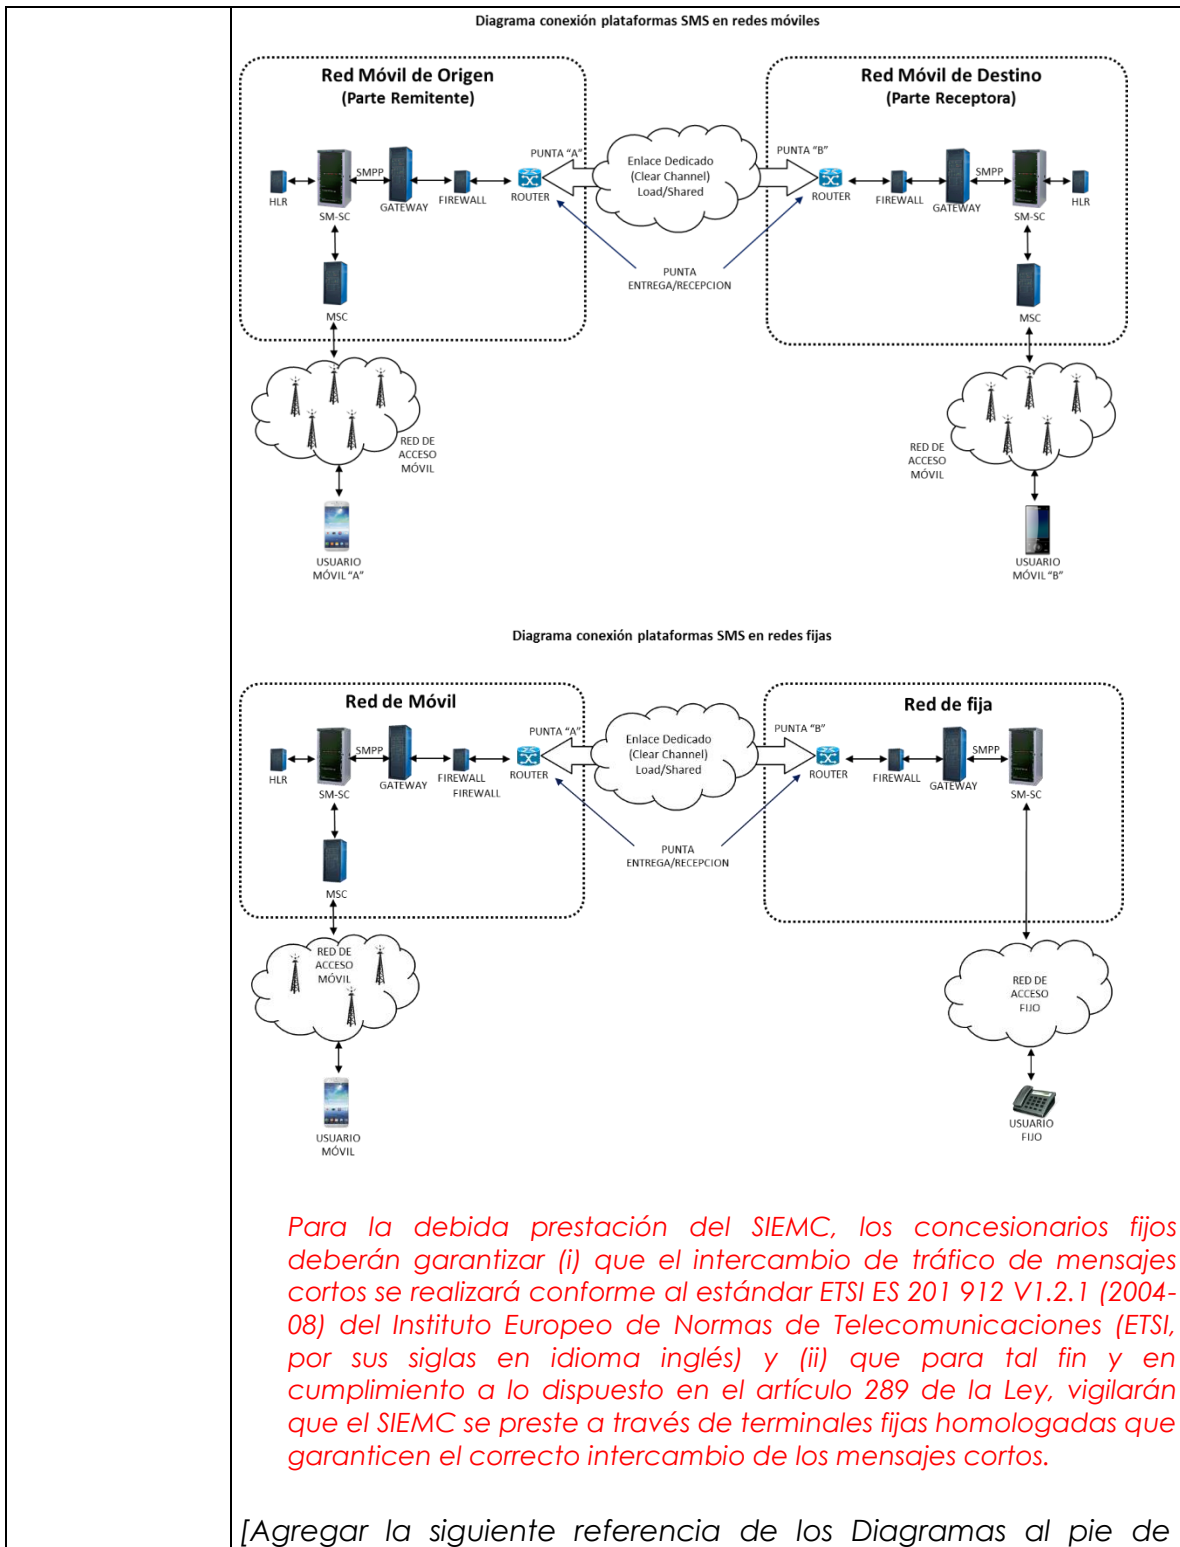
Diagrama conexión plataformas SMS en redes móviles

Red Móvil de Origen
(Parte Remitente)

HLR
SMPP
SM-SC
GATEWAY
FIREWALL
PUNTA "A"
ROUTER
MSC

Enlace Dedicado
(Clear Channel)
Load/Shared

PUNTA
ENTREGA/RECEPCION

Red Móvil de Destino
(Parte Receptora)

PUNTA "B"
ROUTER
FIREWALL
GATEWAY
SMPP
SM-SC
HLR
MSC

RED DE
ACCESO
MÓVIL

USUARIO
MÓVIL "A"

RED DE
ACCESO
MÓVIL

USUARIO
MÓVIL "B"

Diagrama conexión plataformas SMS en redes fijas

Red de Móvil

HLR
SMPP
SM-SC
GATEWAY
FIREWALL
FIREWALL
PUNTA "A"
ROUTER
MSC

Enlace Dedicado
(Clear Channel)
Load/Shared

PUNTA
ENTREGA/RECEPCION

Red de fija

PUNTA "B"
ROUTER
FIREWALL
GATEWAY
SMPP
SM-SC

RED DE
ACCESO
MÓVIL

USUARIO
MÓVIL

RED DE
ACCESO
FIJO

USUARIO
FIJO

Para la debida prestación del SIEMC, los concesionarios fijos deberán garantizar (i) que el intercambio de tráfico de mensajes cortos se realizará conforme al estándar ETSI ES 201 912 V1.2.1 (2004-08) del Instituto Europeo de Normas de Telecomunicaciones (ETSI, por sus siglas en idioma inglés) y (ii) que para tal fin y en cumplimiento a lo dispuesto en el artículo 289 de la Ley, vigilarán que el SIEMC se preste a través de terminales fijas homologadas que garanticen el correcto intercambio de los mensajes cortos.

[Agregar la siguiente referencia de los Diagramas al pie de